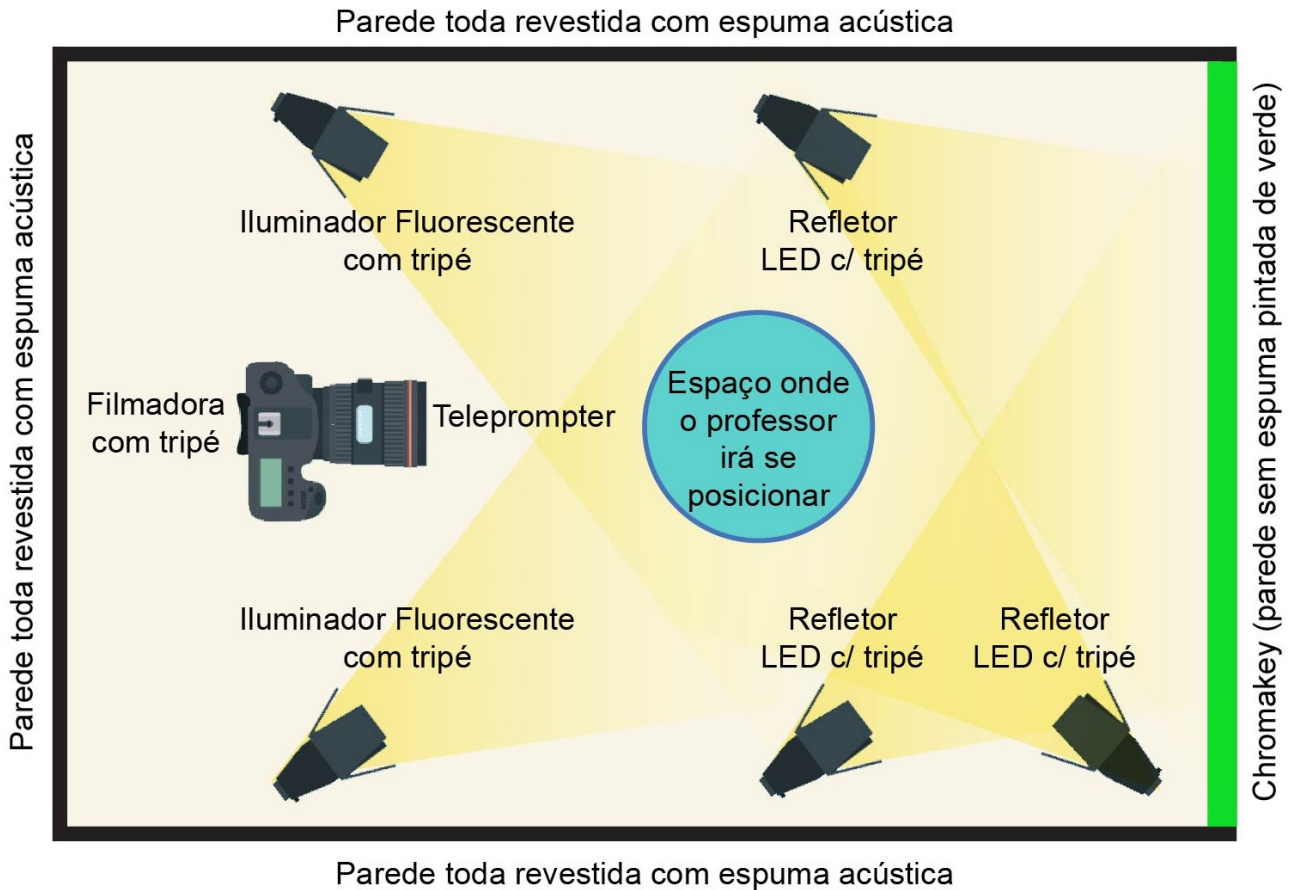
Parede toda revestida com espuma acústica

Parede toda revestida com espuma acústica

Iluminador Fluorescente com tripé

Refletor LED c/ tripé

Filmadora com tripé

Teleprompter

Espaço onde o professor irá se posicionar

Iluminador Fluorescente com tripé

Refletor LED c/ tripé

Refletor LED c/ tripé

Chromakey (parede sem espuma pintada de verde)

Parede toda revestida com espuma acústica